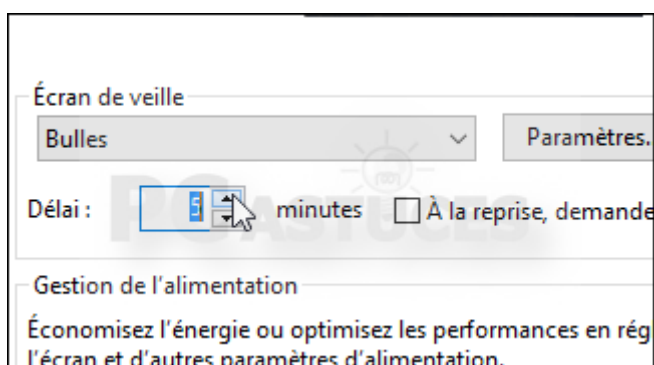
Écran de veille

Bulles

Paramètres.

Délai : 5 minutes

À la reprise, demande

PC ASTUCES

Gestion de l'alimentation

Économisez l'énergie ou optimisez les performances en rég l'écran et d'autres paramètres d'alimentation.